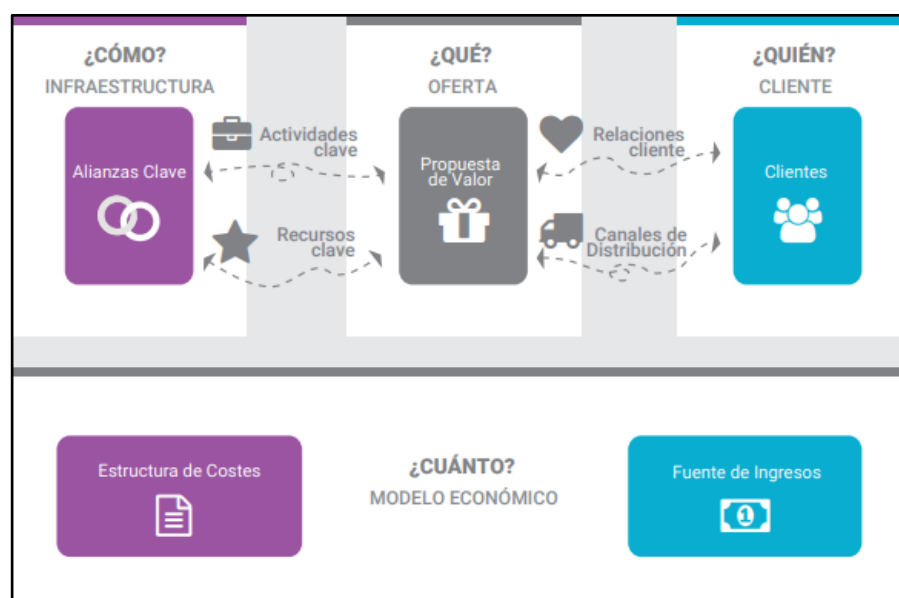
¿CÓMO?
INFRAESTRUCTURA

¿QUÉ?
OFERTA

¿QUIÉN?
CLIENTE

Alianzas Clave

Actividades clave

Recursos clave

Propuesta de Valor

Relaciones cliente

Canales de Distribución

Clientes

Estructura de Costes

¿CUÁNTO?
MODELO ECONÓMICO

Fuente de Ingresos